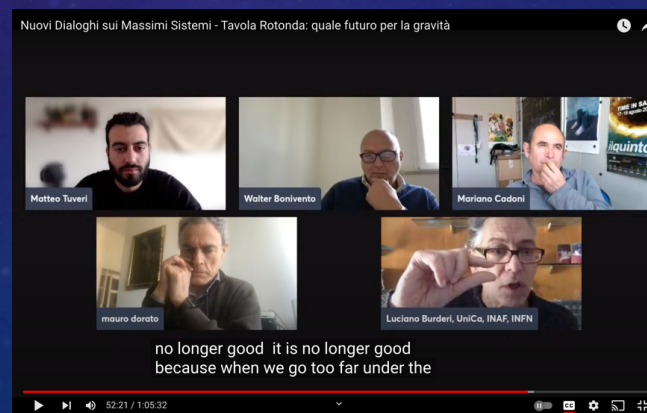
Nuovi Dialoghi sui Massimi Sistemi - Tavola Rotonda: quale futuro per la gravità

Matteo Tuveri

Walter Bonivento

Mariano Cadoni

TIME IN SA

ilquinto

mauro dorato

Luciano Burderi, UniCa, INAF, INFN

no longer good it is no longer good
because when we go too far under the

52:21 / 1:05:32